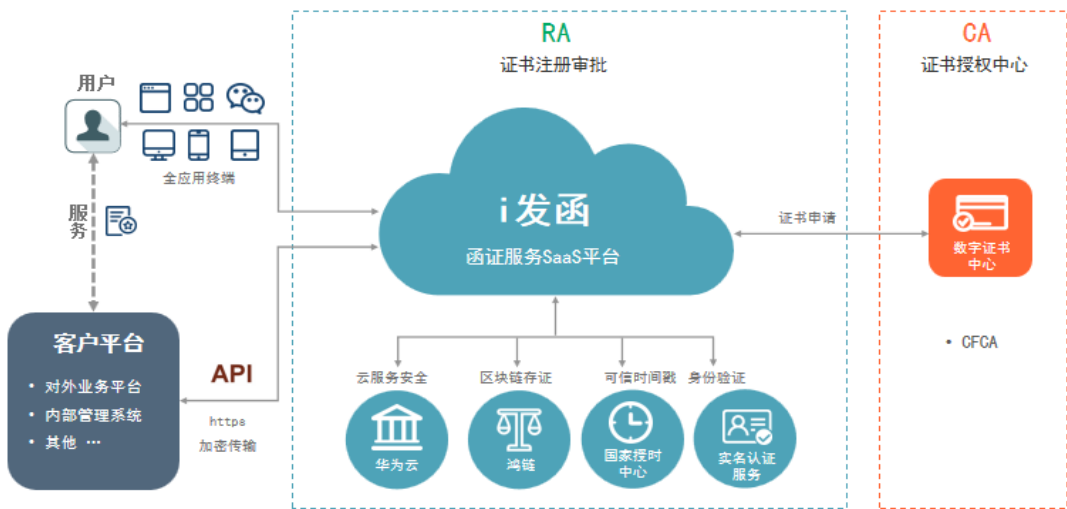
用户

全应用终端

服务

客户平台

• 对外业务平台
• 内部管理系统
• 其他 …

API

https

加密传输

RA
证书注册审批

i发函
函证服务SaaS平台

云服务安全
华为云

区块链存证
鸿链

可信时间戳
国家授时中心

身份验证
实名认证服务

证书申请

CA
证书授权中心

数字证书中心

• CFCA